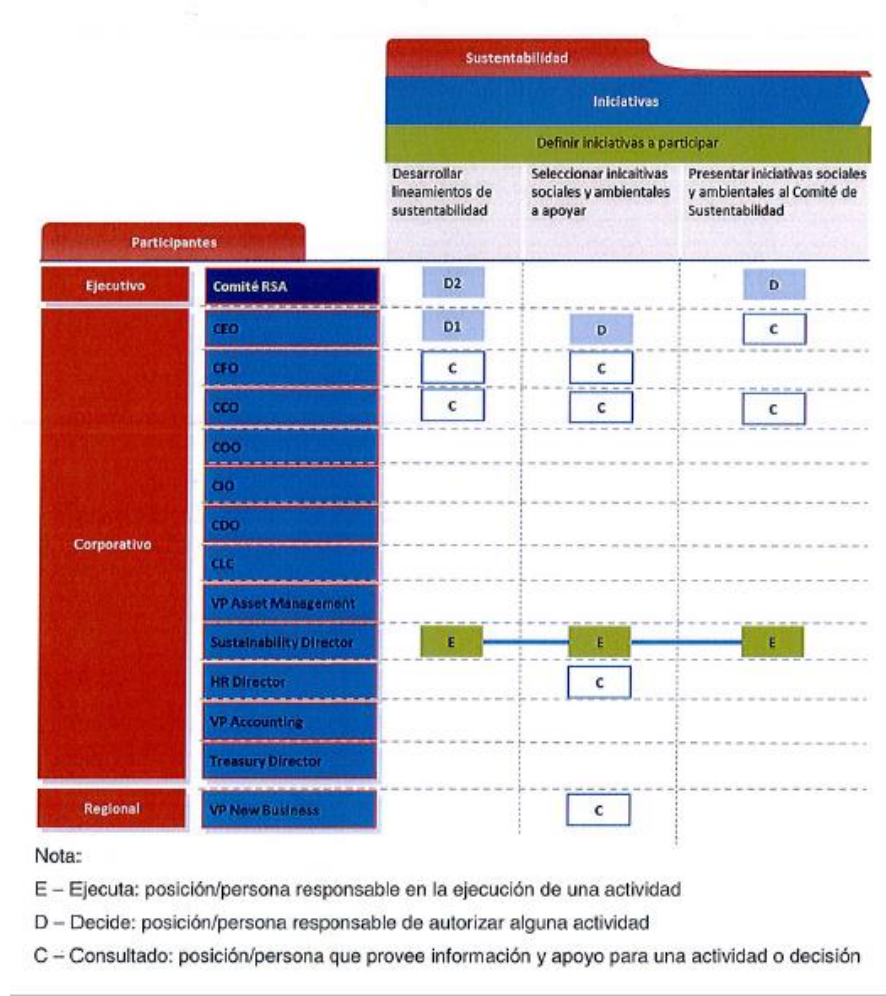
Sustentabilidad

Iniciativas

Definir iniciativas a participar

| Participantes | | Desarrollar lineamientos de sustentabilidad | Seleccionar inicaitivas sociales y ambientales a apoyar | Presentar iniciativas sociales y ambientales al Comité de Sustentabilidad |
|---|---|---|---|---|
| Ejecutivo | Comité RSA | D2 | | D |
| Corporativo | CEO | D1 | D | C |
| | CFO | C | C | |
| | CCO | C | C | C |
| | COO | | | |
| | CIO | | | |
| | CDO | | | |
| | CLC | | | |
| | VP Asset Management | | | |
| | Sustainability Director | E | E | E |
| | HR Director | | C | |
| | VP Accounting | | | |
| | Treasury Director | | | |
| Regional | VP New Business | | C | |

Nota:

E – Ejecuta: posición/persona responsable en la ejecución de una actividad

D – Decide: posición/persona responsable de autorizar alguna actividad

C – Consultado: posición/persona que provee información y apoyo para una actividad o decisión